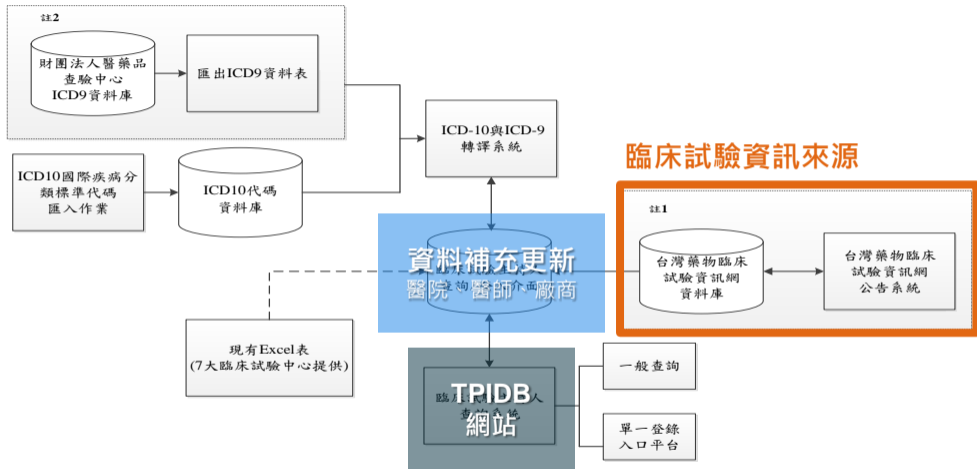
註2

財團法人醫藥品查驗中心ICD9資料庫

匯出ICD9資料表

ICD-10與ICD-9轉譯系統

ICD10國際疾病分類標準代碼匯入作業

ICD10代碼資料庫

臨床試驗資訊來源

註1

台灣藥物臨床試驗資訊網資料庫

台灣藥物臨床試驗資訊網公告系統

資料補充更新
醫院、醫師、廠商

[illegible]詢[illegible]面

現有Excel表
(7大臨床試驗中心提供)

TPIDB
網站

臨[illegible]人
查詢系統

一般查詢

單一登錄入口平台